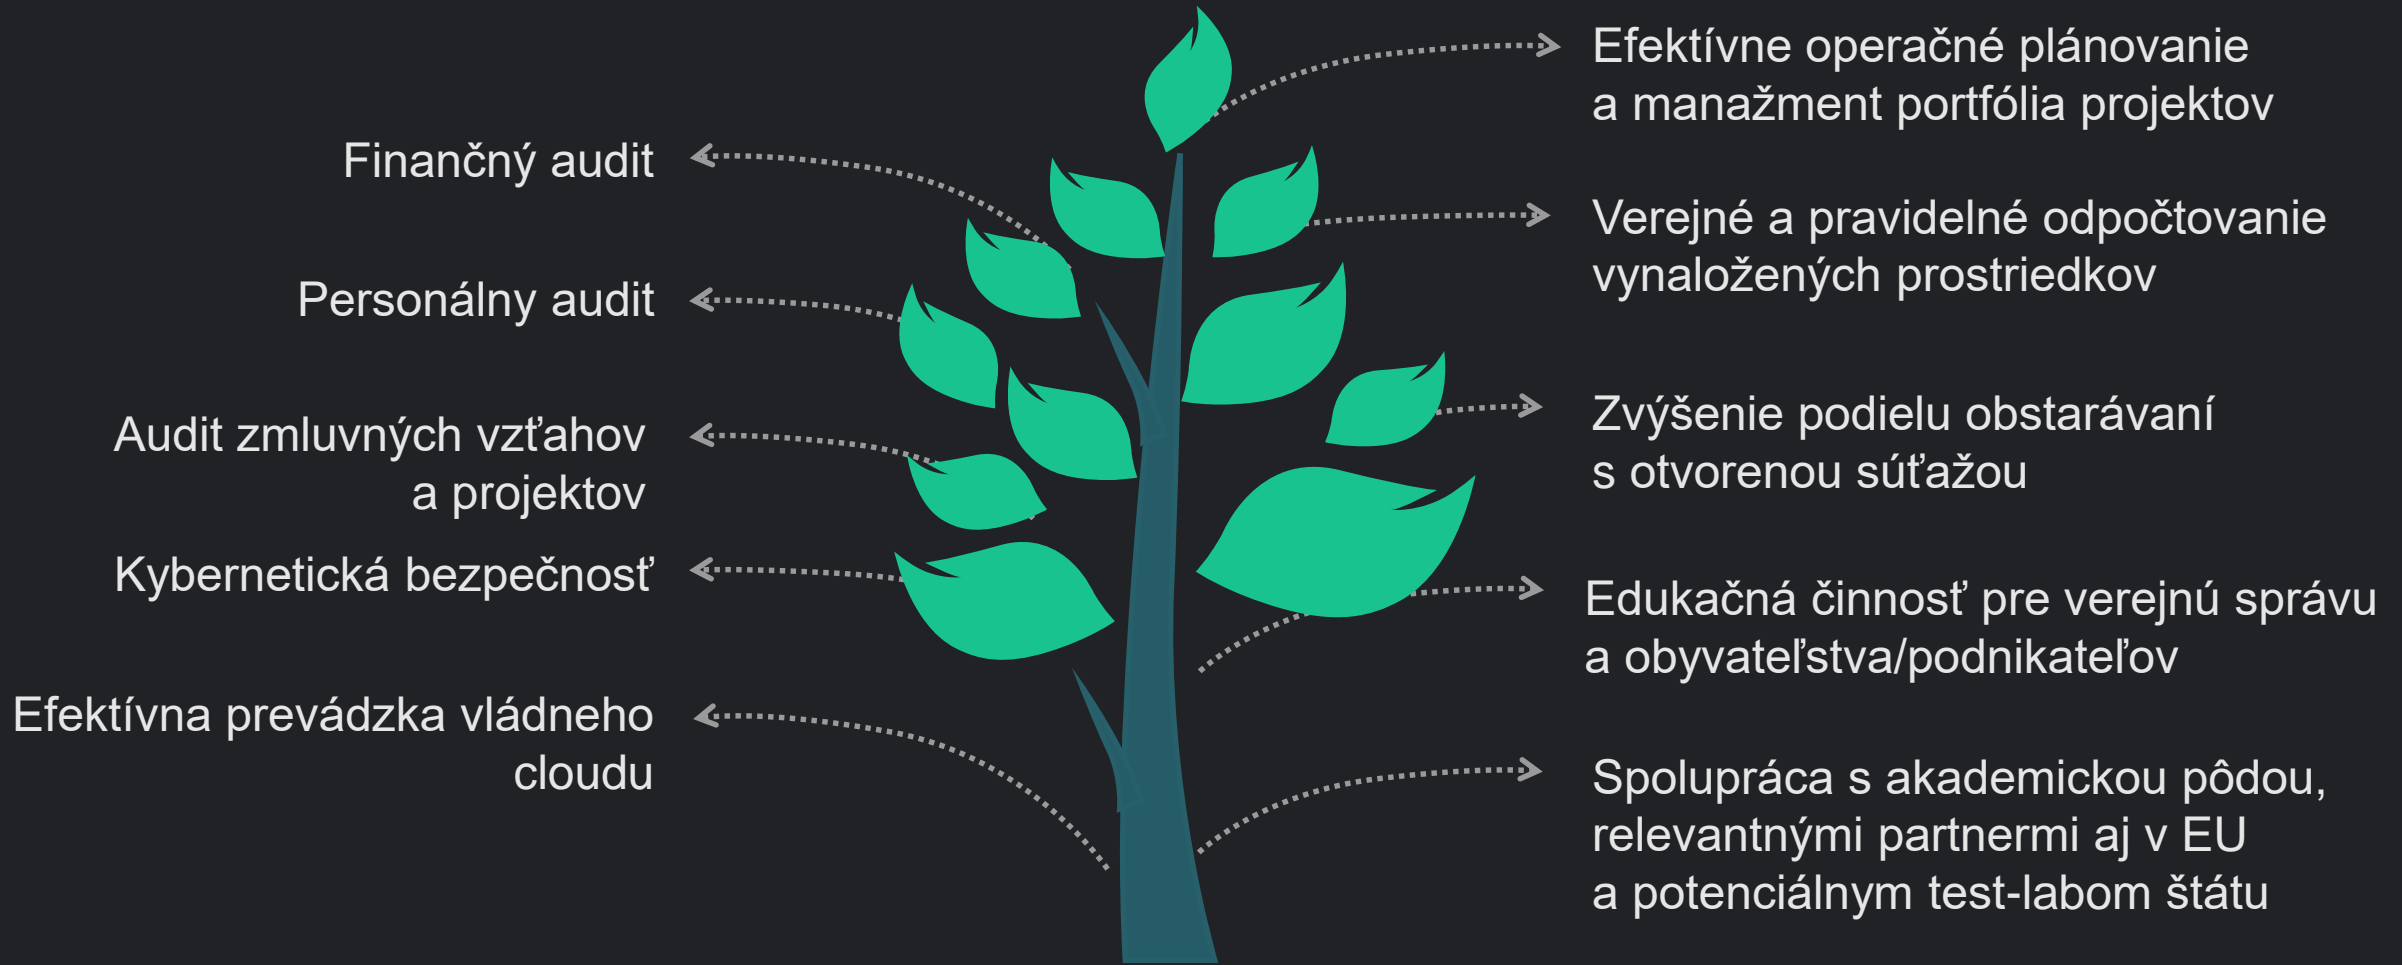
Efektívne operačné plánovanie a manažment portfólia projektov

Finančný audit

Verejné a pravidelné odpočtovanie vynaložených prostriedkov

Personálny audit

Zvýšenie podielu obstarávaní s otvorenou súťažou

Audit zmluvných vzťahov a projektov

Kybernetická bezpečnosť

Edukačná činnosť pre verejnú správu a obyvateľstva/podnikateľov

Efektívna prevádzka vládneho cloudu

Spolupráca s akademickou pôdou, relevantnými partnermi aj v EU a potenciálnym test-labom štátu